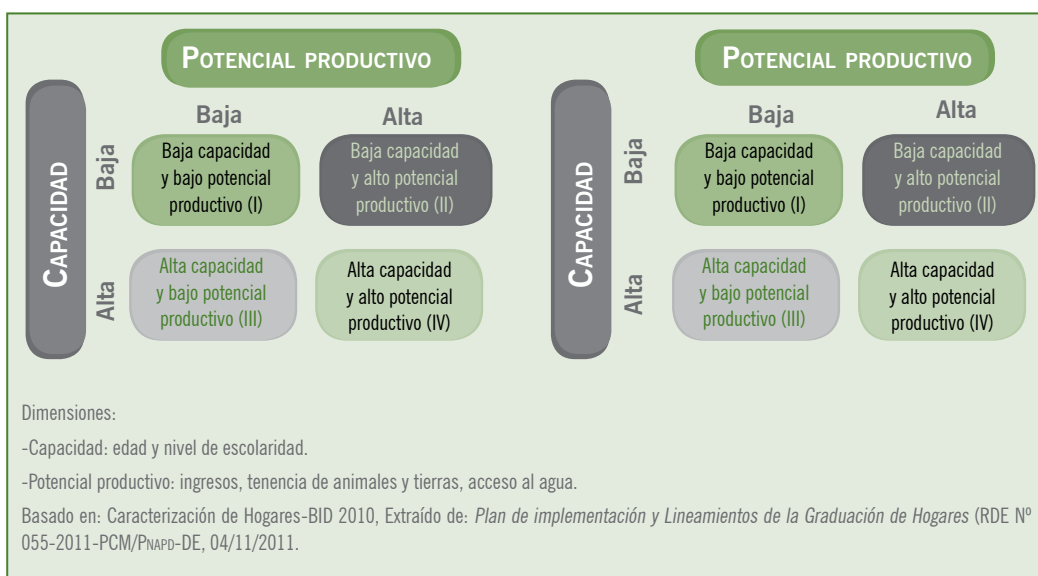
Potencial productivo

Capacidad

Baja

Alta

Baja

Baja capacidad y bajo potencial productivo (I)

Baja capacidad y alto potencial productivo (II)

Alta

Alta capacidad y bajo potencial productivo (III)

Alta capacidad y alto potencial productivo (IV)

Potencial productivo

Capacidad

Baja

Alta

Baja

Baja capacidad y bajo potencial productivo (I)

Baja capacidad y alto potencial productivo (II)

Alta

Alta capacidad y bajo potencial productivo (III)

Alta capacidad y alto potencial productivo (IV)

Dimensiones:

-Capacidad: edad y nivel de escolaridad.

-Potencial productivo: ingresos, tenencia de animales y tierras, acceso al agua.

Basado en: Caracterización de Hogares-BID 2010, Extraído de: Plan de implementación y Lineamientos de la Graduación de Hogares (RDE Nº 055-2011-PCM/Pnapd-DE, 04/11/2011.